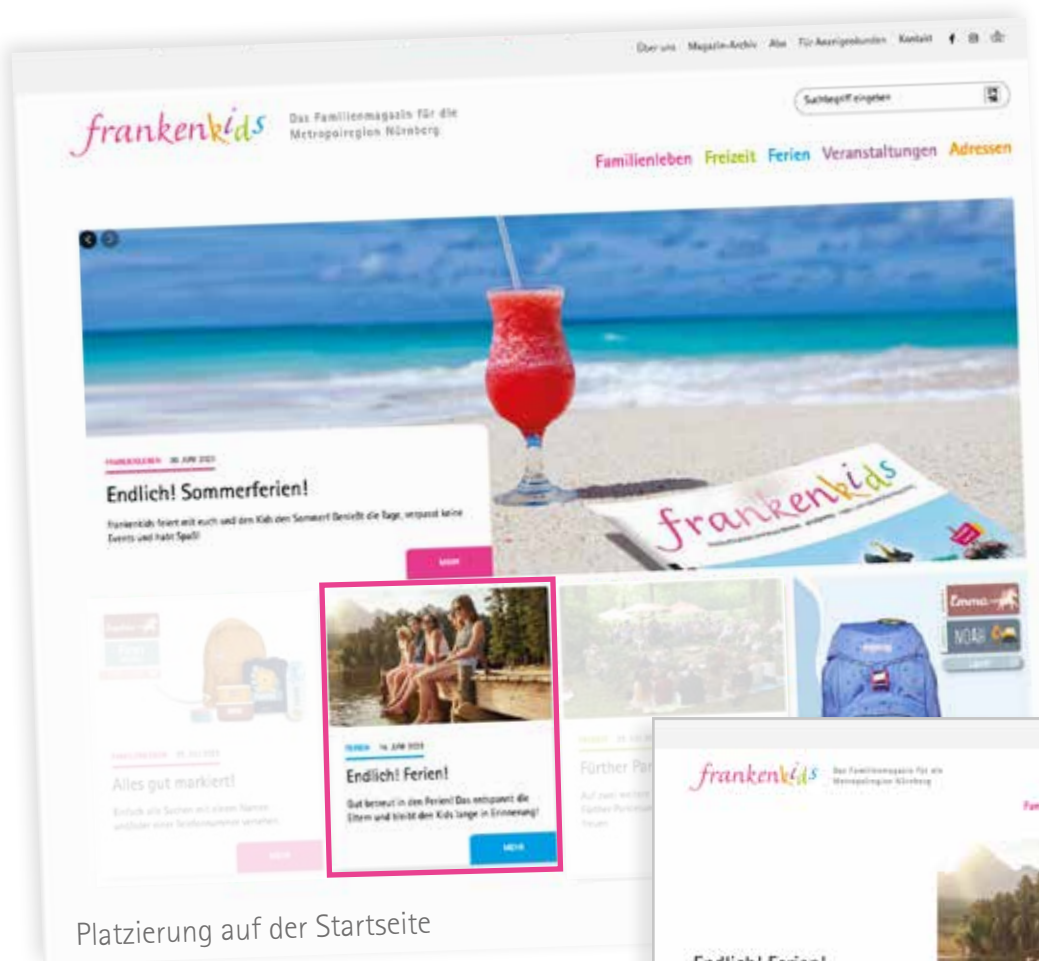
Über uns Magazin-Archiv Abo Für Anzeigenkunden Kontakt

frankenkids Das Familienmagazin für die Metropolregion Nürnberg

Suchbegriff eingeben

Familienleben Freizeit Ferien Veranstaltungen Adressen

FAMILIENLEBEN 30. JUNI 2023

Endlich! Sommerferien!

frankenkids feiert mit euch und den Kids den Sommer! Genießt die Tage, verpasst keine Events und habt Spaß!

MEHR

frankenkids

FAMILIENLEBEN 30. JULI 2023

Alles gut markiert!

Einfach alle Sachen mit einem Namen und/oder einer Telefonnummer versehen

MEHR

FERIEN 14. JUNI 2023

Endlich! Ferien!

Gut betreut in den Ferien! Das entspannt die Eltern und bleibt den Kids lange in Erinnerung!

MEHR

Fürther Pa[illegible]

Emma

NOAH

frankenkids Das Familienmagazin für die Metropolregion Nürnberg

Platzierung auf der Startseite

Endlich! Ferien!